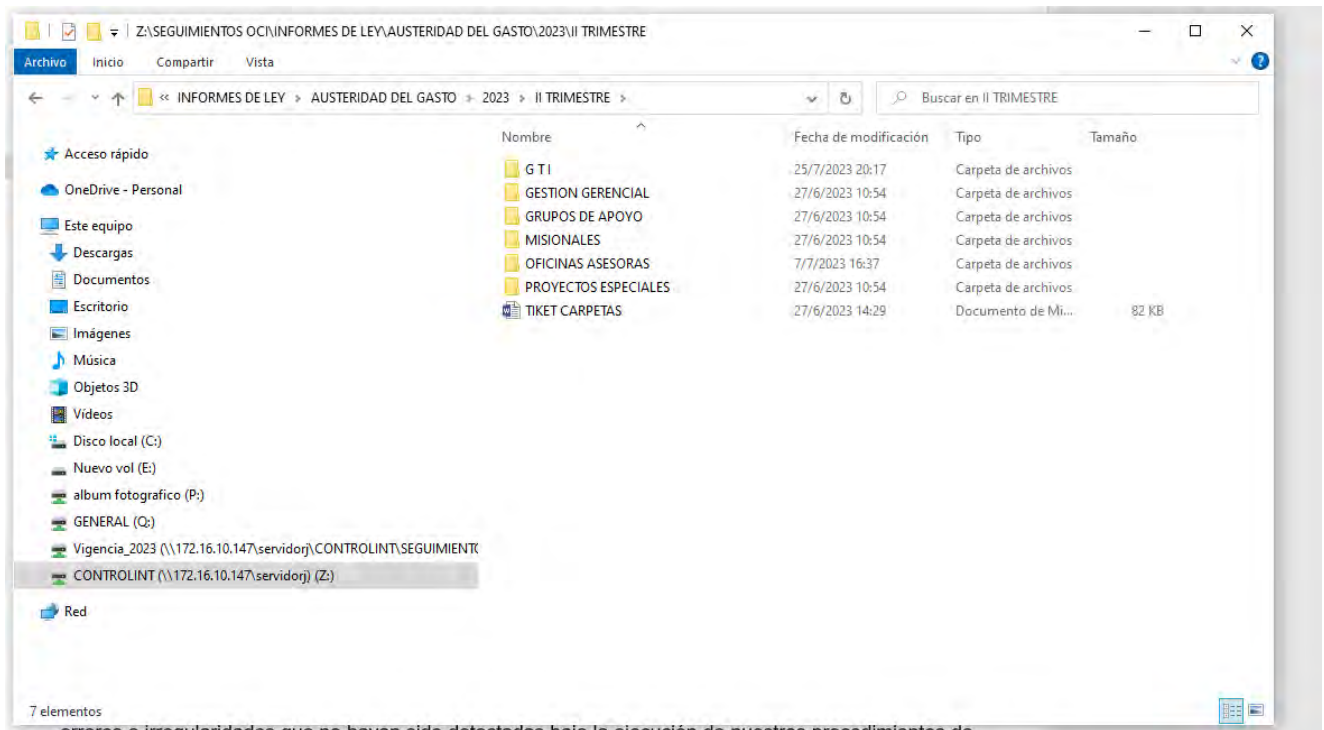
Z:\SEGUIMIENTOS OCI\INFORMES DE LEY\AUSTERIDAD DEL GASTO\2023\II TRIMESTRE

Archivo Inicio Compartir Vista

« INFORMES DE LEY > AUSTERIDAD DEL GASTO > 2023 > II TRIMESTRE >

Buscar en II TRIMESTRE

Acceso rápido
OneDrive - Personal
Este equipo
Descargas
Documentos
Escritorio
Imágenes
Música
Objetos 3D
Vídeos
Disco local (C:)
Nuevo vol (E:)
album fotografico (P:)
GENERAL (Q:)
Vigencia_2023 (\\172.16.10.147\servidorj\CONTROLINT\SEGUIMIENT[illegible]
CONTROLINT (\\172.16.10.147\servidorj) (Z:)
Red

| Nombre | Fecha de modificación | Tipo | Tamaño |
|---|---|---|---|
| G T I | 25/7/2023 20:17 | Carpeta de archivos | |
| GESTION GERENCIAL | 27/6/2023 10:54 | Carpeta de archivos | |
| GRUPOS DE APOYO | 27/6/2023 10:54 | Carpeta de archivos | |
| MISIONALES | 27/6/2023 10:54 | Carpeta de archivos | |
| OFICINAS ASESORAS | 7/7/2023 16:37 | Carpeta de archivos | |
| PROYECTOS ESPECIALES | 27/6/2023 10:54 | Carpeta de archivos | |
| TIKET CARPETAS | 27/6/2023 14:29 | Documento de Mi... | 82 KB |

7 elementos

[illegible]